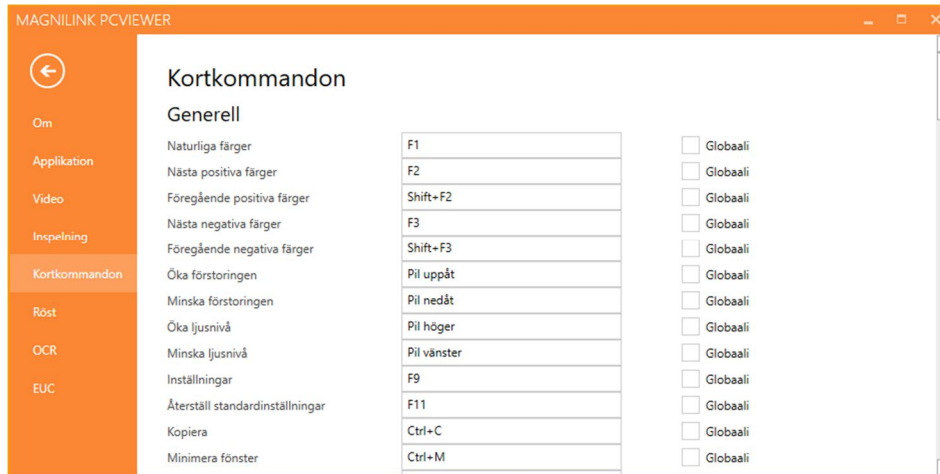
MAGNILINK PCVIEWER

Om
Applikation
Video
Inspelning
Kortkommandon
Röst
OCR
EUC

Kortkommandon

Generell

| | | |
|---|---|---|
| Naturliga färger | F1 | Globaali |
| Nästa positiva färger | F2 | Globaali |
| Föregående positiva färger | Shift+F2 | Globaali |
| Nästa negativa färger | F3 | Globaali |
| Föregående negativa färger | Shift+F3 | Globaali |
| Öka förstoringen | Pil uppåt | Globaali |
| Minska förstoringen | Pil nedåt | Globaali |
| Öka ljusnivå | Pil höger | Globaali |
| Minska ljusnivå | Pil vänster | Globaali |
| Inställningar | F9 | Globaali |
| Återställ standardinställningar | F11 | Globaali |
| Kopiera | Ctrl+C | Globaali |
| Minimera fönster | Ctrl+M | Globaali |